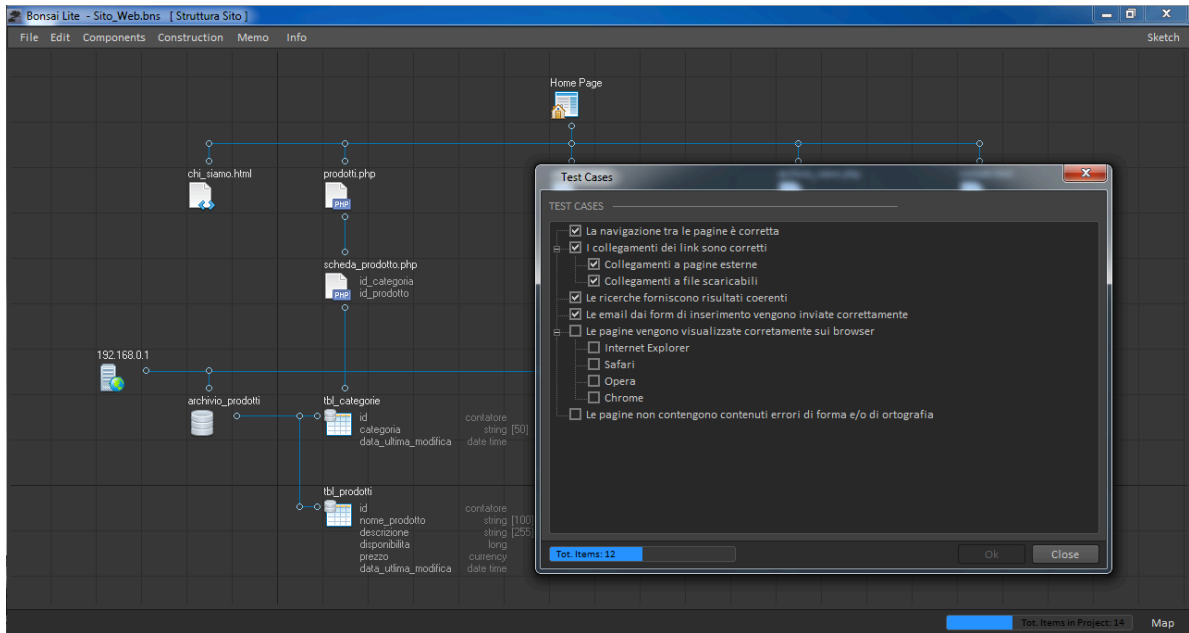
Bonsai Lite - Sito_Web.bns [ Struttura Sito ]

File Edit Components Construction Memo Info

Sketch

Home Page

chi_siamo.html

prodotti.php

scheda_prodotto.php
id_categoria
id_prodotto

192.168.0.1

archivio_prodotti

tbl_categorie
id contatore
categoria string [50]
data_ultima_modifica date time

tbl_prodotti
id contatore
nome_prodotto string [100]
descrizione string [255]
disponibilita long
prezzo currency
data_ultima_modifica date time

Test Cases

TEST CASES

La navigazione tra le pagine è corretta
I collegamenti dei link sono corretti
Collegamenti a pagine esterne
Collegamenti a file scaricabili
Le ricerche forniscono risultati coerenti
Le email dai form di inserimento vengono inviate correttamente
Le pagine vengono visualizzate corretamente sui browser
Internet Explorer
Safari
Opera
Chrome
Le pagine non contengono contenuti errori di forma e/o di ortografia

Tot. Items: 12

Ok

Close

Tot. Items in Project: 14

Map